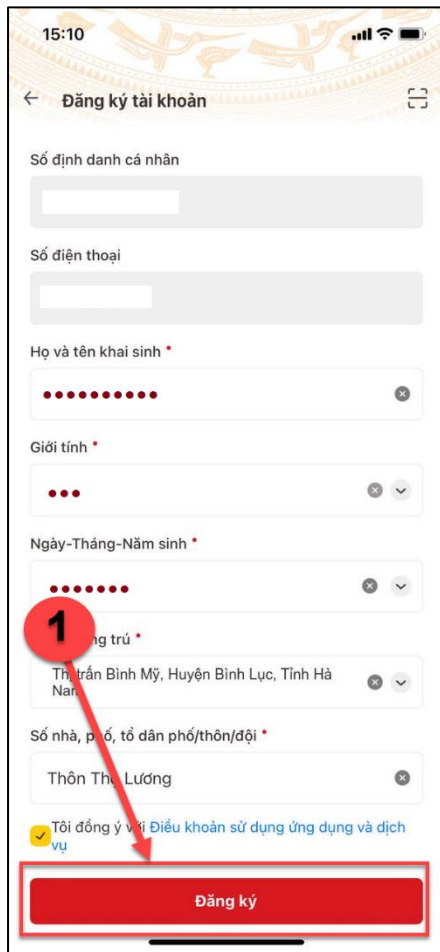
15:10

← Đăng ký tài khoản

Số định danh cá nhân

Số điện thoại

Họ và tên khai sinh *

••••••••••

Giới tính *

•••

Ngày-Tháng-Năm sinh *

•••••••

1

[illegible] trú *

Th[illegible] trấn Bình Mỹ, Huyện Bình Lục, Tỉnh Hà Nam

Số nhà, p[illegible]ố, tổ dân phố/thôn/đội *

Thôn Th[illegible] Lương

Tôi đồng ý v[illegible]i Điều khoản sử dụng ứng dụng và dịch vụ

Đăng ký